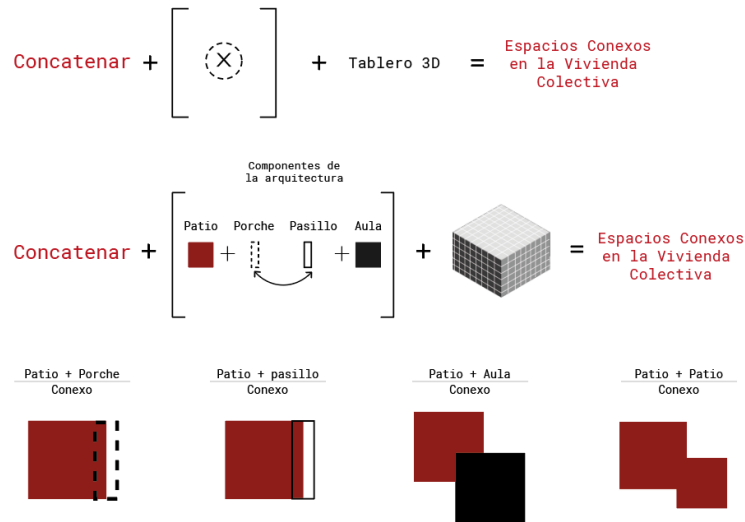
Concatenar + [ ⊗ ] + Tablero 3D = Espacios Conexos en la Vivienda Colectiva

Componentes de la arquitectura

Concatenar + [ Patio + Porche Pasillo + Aula ] + = Espacios Conexos en la Vivienda Colectiva

Patio + Porche
Conexo

Patio + pasillo
Conexo

Patio + Aula
Conexo

Patio + Patio
Conexo